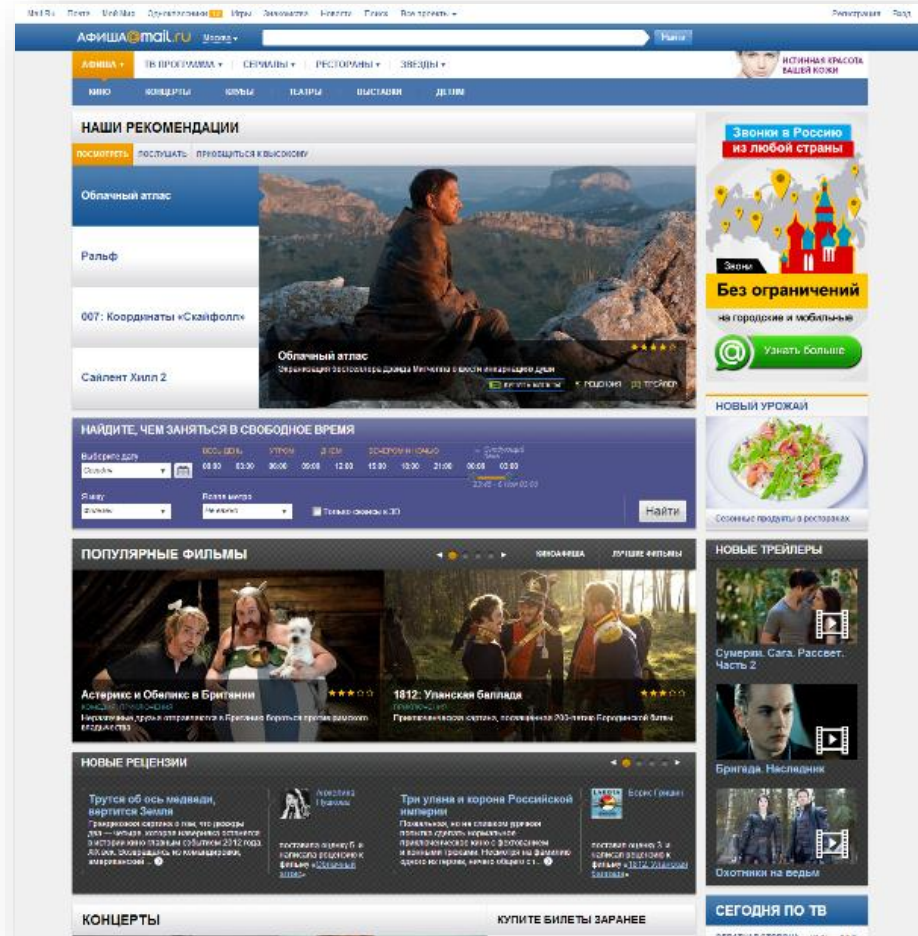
Mail.Ru Почта Мой Мир Одноклассники Игры Знакомства Новости Поиск Все проекты ▾ Регистрация

АФИША@mail.ru Москва ▾ Найти

АФИША ▾ ТВ ПРОГРАММА ▾ СЕРИАЛЫ ▾ РЕСТОРАНЫ ▾ ЗВЕЗДЫ ▾

ИСТИННАЯ КРАСОТА ВАШЕЙ КОЖИ

КИНО КОНЦЕРТЫ КЛУБЫ ТЕАТРЫ ВЫСТАВКИ ДЕТЯМ

НАШИ РЕКОМЕНДАЦИИ

ПОСМОТРЕТЬ ПОСЛУШАТЬ ПРИОБЩИТЬСЯ К ВЫСОКОМУ

Облачный атлас

Ральф

007: Координаты «Скайфолл»

Сайлент Хилл 2

Облачный атлас
Экранизация бестселлера Дэвида Митчелла о шести инкарнациях души

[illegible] РЕЦЕНЗИЯ ТРЕЙЛЕР

Звонки в Россию из любой страны

Звони

Без ограничений

на городские и мобильные

Узнать больше

НАЙДИТЕ, ЧЕМ ЗАНЯТЬСЯ В СВОБОДНОЕ ВРЕМЯ

Выберите дату
Сегодня

ВЕСЬ ДЕНЬ УТРОМ ДНЕМ ВЕЧЕРОМ И НОЧЬЮ

08:00 03:00 06:00 09:00 12:00 15:00 18:00 21:00 00:00 03:00

Жанр
Фильмы

Возле метро
Не важно

Только сеансы в 3D

Найти

НОВЫЙ УРОЖАЙ

Сезонные продукты в ресторанах

ПОПУЛЯРНЫЕ ФИЛЬМЫ

КИНОАФИША ЛУЧШИЕ ФИЛЬМЫ

Астерикс и Обеликс в Британии
комедия, приключения
Неразлучные друзья отправляются в Британию бороться против римского владычества

1812: Уланская баллада
приключения
Приключенческая картина, посвященная 200-летию Бородинской битвы

НОВЫЕ ТРЕЙЛЕРЫ

Сумерки. Сага. Рассвет. Часть 2

Бригада. Наследник

Охотники на ведьм

НОВЫЕ РЕЦЕНЗИИ

Трутся об ось медведи, вертится Земля
Трагикомедия о том, что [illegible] сильные, которая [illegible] событием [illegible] ... ●

Анжелика Пуйхова
поставила оценку 5 и написала рецензию к фильме «Облачный атлас»

Три улана и корона Российской империи
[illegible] ... ●

Борис Грищин
поставил оценку 3 и написал рецензию к фильме «1812: Уланская баллада»

КОНЦЕРТЫ

КУПИТЕ БИЛЕТЫ ЗАРАНЕЕ

СЕГОДНЯ ПО ТВ